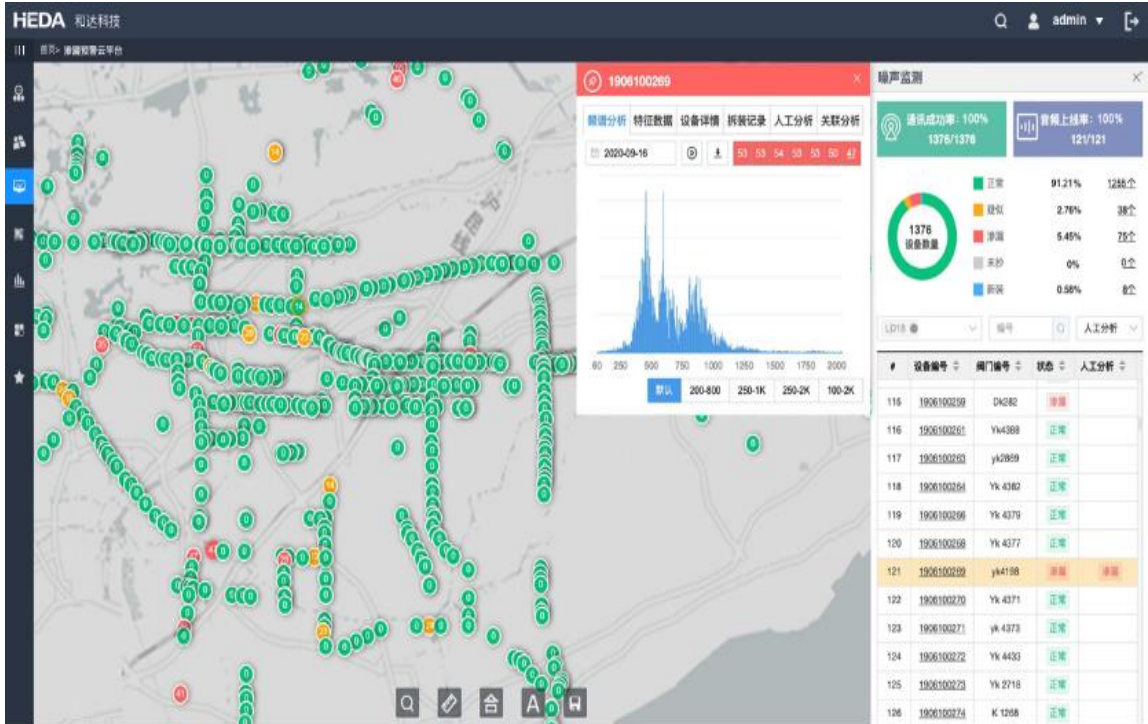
HEDA 和达科技

admin

首页> 漏损预警云平台

1906100269

频谱分析 特征数据 设备详情 拆装记录 人工分析 关联分析

2020-09-16

53 53 54 58 53 50 47

0 250 500 750 1000 1250 1500 1750 2000

默认 200-800 250-1K 250-2K 100-2K

噪声监测

通讯成功率：100% 1376/1376

音频上线率：100% 121/121

1376 设备数量

| | | |
|---|---|---|
| 正常 | 91.21% | 1255个 |
| 疑似 | 2.76% | 38个 |
| 漏损 | 5.45% | 75个 |
| 未秒 | 0% | 0个 |
| 新装 | 0.58% | 8个 |

LD18 编号 人工分析

| # | 设备编号 | 阀门编号 | 状态 | 人工分析 |
|---|---|---|---|---|
| 115 | 1906100259 | Dk282 | 漏损 | |
| 116 | 1906100261 | Yk4388 | 正常 | |
| 117 | 1906100263 | yk2859 | 正常 | |
| 118 | 1906100264 | Yk 4382 | 正常 | |
| 119 | 1906100266 | Yk 4379 | 正常 | |
| 120 | 1906100268 | Yk 4377 | 正常 | |
| 121 | 1906100269 | yk4198 | 漏损 | 漏损 |
| 122 | 1906100270 | Yk 4371 | 正常 | |
| 123 | 1906100271 | yk 4373 | 正常 | |
| 124 | 1906100272 | Yk 4433 | 正常 | |
| 125 | 1906100273 | Yk 2718 | 正常 | |
| 126 | 1906100274 | K 1268 | 正常 | |